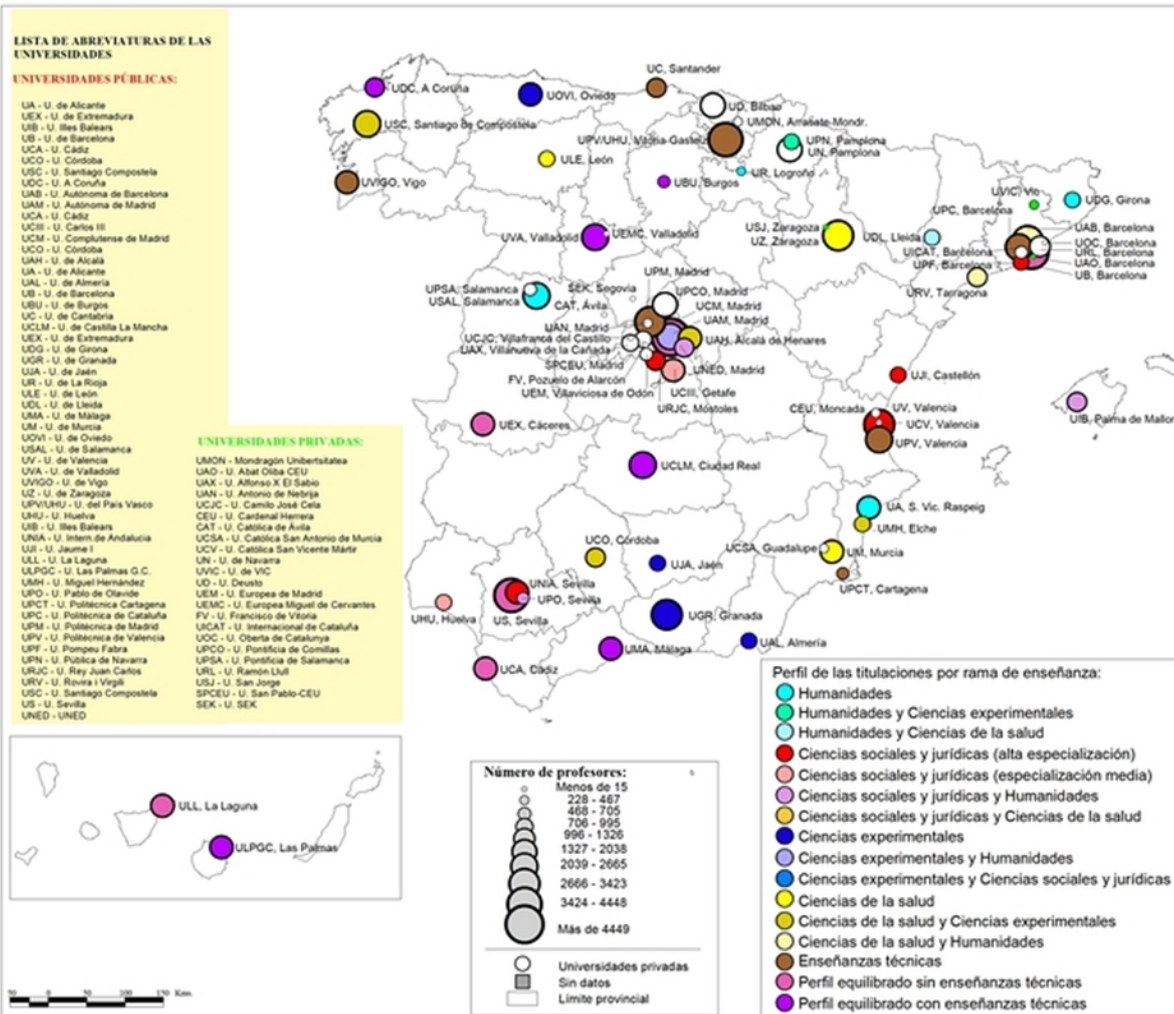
LISTA DE ABREVIATURAS DE LAS UNIVERSIDADES

UNIVERSIDADES PÚBLICAS:

UA - U. de Alicante
UEX - U. de Extremadura
UIB - U. Illes Balears
UB - U. de Barcelona
UCA - U. Cádiz
UCO - U. Córdoba
USC - U. Santiago Compostela
UDC - U. A Coruña
UAB - U. Autónoma de Barcelona
UAM - U. Autónoma de Madrid
UCA - U. Cádiz
UCIII - U. Carlos III
UCM - U. Complutense de Madrid
UCO - U. Córdoba
UAH - U. de Alcalá
UA - U. de Alicante
UAL - U. de Almería
UB - U. de Barcelona
UBU - U. de Burgos
UC - U. de Cantabria
UCLM - U. de Castilla La Mancha
UEX - U. de Extremadura
UDG - U. de Girona
UGR - U. de Granada
UJA - U. de Jaén
UR - U. de La Rioja
ULE - U. de León
UDL - U. de Lleida
UMA - U. de Málaga
UM - U. de Murcia
UOVI - U. de Oviedo
USAL - U. de Salamanca
UV - U. de Valencia
UVA - U. de Valladolid
UVIGO - U. de Vigo
UZ - U. de Zaragoza
UPV/UHU - U. del País Vasco
UHU - U. Huelva
UIB - U. Illes Balears
UNIA - U. Intern.de Andalucia
UJI - U. Jaume I
ULL - U. La Laguna
ULPGC - U. Las Palmas G.C.
UMH - U. Miguel Hernández
UPO - U. Pablo de Olavide
UPCT - U. Politécnica Cartagena
UPC - U. Politécnica de Cataluña
UPM - U. Politécnica de Madrid
UPV - U. Politécnica de Valencia
UPF - U. Pompeu Fabra
UPN - U. Pública de Navarra
URJC - U. Rey Juan Carlos
URV - U. Rovira i Virgili
USC - U. Santiago Compostela
US - U. Sevilla
UNED - UNED

UNIVERSIDADES PRIVADAS:

UMON - Mondragón Unibertsitatea
UAO - U. Abat Oliba CEU
UAX - U. Alfonso X El Sabio
UAN - U. Antonio de Nebrija
UCJC - U. Camilo José Cela
CEU - U. Cardenal Herrera
CAT - U. Católica de Ávila
UCSA - U. Católica San Antonio de Murcia
UCV - U. Católica San Vicente Mártir
UN - U. de Navarra
UVIC - U. de VIC
UD - U. Deusto
UEM - U. Europea de Madrid
UEMC - U. Europea Miguel de Cervantes
FV - U. Francisco de Vitoria
UICAT - U. Internacional de Cataluña
UOC - U. Oberta de Catalunya
UPCO - U. Pontificia de Comillas
UPSA - U. Pontificia de Salamanca
URL - U. Ramón Llull
USJ - U. San Jorge
SPCEU - U. San Pablo-CEU
SEK - U. SEK

UDC, A Coruña
UOVI, Oviedo
UC, Santander
UD, Bilbao
UMON, Arrasate-Mondr.
USC, Santiago de Compostela
UPV/UHU, Vitoria-Gasteiz
UPN, Pamplona
UN, Pamplona
ULE, León
UR, Logroño
UVIGO, Vigo
UBU, Burgos
UVIC, Vic
UDG, Girona
UPC, Barcelona
UAB, Barcelona
UOC, Barcelona
URL, Barcelona
UAO, Barcelona
UB, Barcelona
UVA, Valladolid
UEMC, Valladolid
USJ, Zaragoza
UZ, Zaragoza
UDL, Lleida
UICAT, Barcelona
UPF, Barcelona
URV, Tarragona
UPSA, Salamanca
USAL, Salamanca
SEK, Segovia
CAT, Ávila
UPM, Madrid
UPCO, Madrid
UCM, Madrid
UAM, Madrid
UAN, Madrid
UCJC, Villafranca del Castillo
UAX, Villanueva de la Cañada
UAH, Alcalá de Henares
SPCEU, Madrid
UNED, Madrid
FV, Pozuelo de Alarcón
UEM, Villaviciosa de Odón
UCIII, Getafe
URJC, Mostoles
UJI, Castellón
CEU, Moncada
UV, Valencia
UCV, Valencia
UPV, Valencia
UIB, Palma de Mallor
UEX, Cáceres
UCLM, Ciudad Real
UA, S. Vic. Raspeig
UMH, Elche
UCO, Córdoba
UCSA, Guadalupe
UM, Murcia
UJA, Jaén
UPCT, Cartagena
UNIA, Sevilla
UPO, Sevilla
US, Sevilla
UHU, Huelva
UGR, Granada
UAL, Almería
UMA, Málaga
UCA, Cádiz
ULL, La Laguna
ULPGC, Las Palmas

Número de profesores:
Menos de 15
228 - 467
468 - 705
706 - 995
996 - 1326
1327 - 2038
2039 - 2665
2666 - 3423
3424 - 4448
Más de 4449
Universidades privadas
Sin datos
Límite provincial

Perfil de las titulaciones por rama de enseñanza:
Humanidades
Humanidades y Ciencias experimentales
Humanidades y Ciencias de la salud
Ciencias sociales y jurídicas (alta especialización)
Ciencias sociales y jurídicas (especialización media)
Ciencias sociales y jurídicas y Humanidades
Ciencias sociales y jurídicas y Ciencias de la salud
Ciencias experimentales
Ciencias experimentales y Humanidades
Ciencias experimentales y Ciencias sociales y jurídicas
Ciencias de la salud
Ciencias de la salud y Ciencias experimentales
Ciencias de la salud y Humanidades
Enseñanzas técnicas
Perfil equilibrado sin enseñanzas técnicas
Perfil equilibrado con enseñanzas técnicas

50 0 50 100 150 Kms.